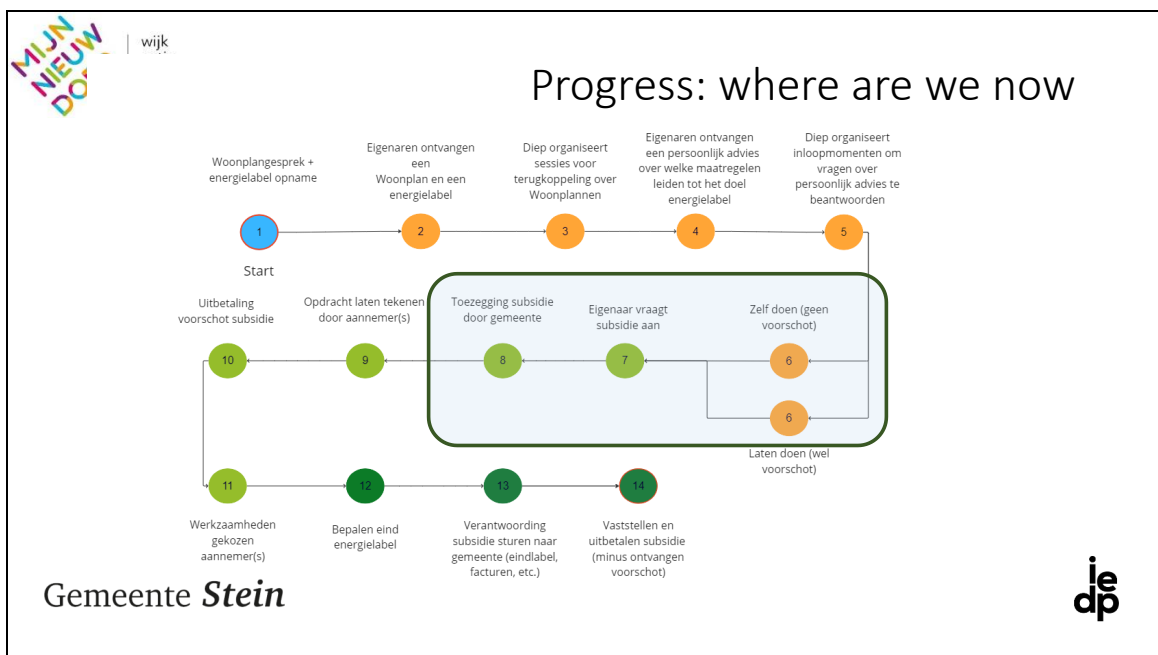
MIJN NIEUWE DORP | wijk

Progress: where are we now

Woonplangesprek + energielabel opname

1

Start

Eigenaren ontvangen een Woonplan en een energielabel

2

Diep organiseert sessies voor terugkoppeling over Woonplannen

3

Eigenaren ontvangen een persoonlijk advies over welke maatregelen leiden tot het doel energielabel

4

Diep organiseert inloopmomenten om vragen over persoonlijk advies te beantwoorden

5

Zelf doen (geen voorschot)

6

6

Laten doen (wel voorschot)

Eigenaar vraagt subsidie aan

7

Toezegging subsidie door gemeente

8

Opdracht laten tekenen door aannemer(s)

9

Uitbetaling voorschot subsidie

10

11

Werkzaamheden gekozen aannemer(s)

12

Bepalen eind energielabel

13

Verantwoording subsidie sturen naar gemeente (eindlabel, facturen, etc.)

14

Vaststellen en uitbetalen subsidie (minus ontvangen voorschot)

Gemeente Stein

ie dp